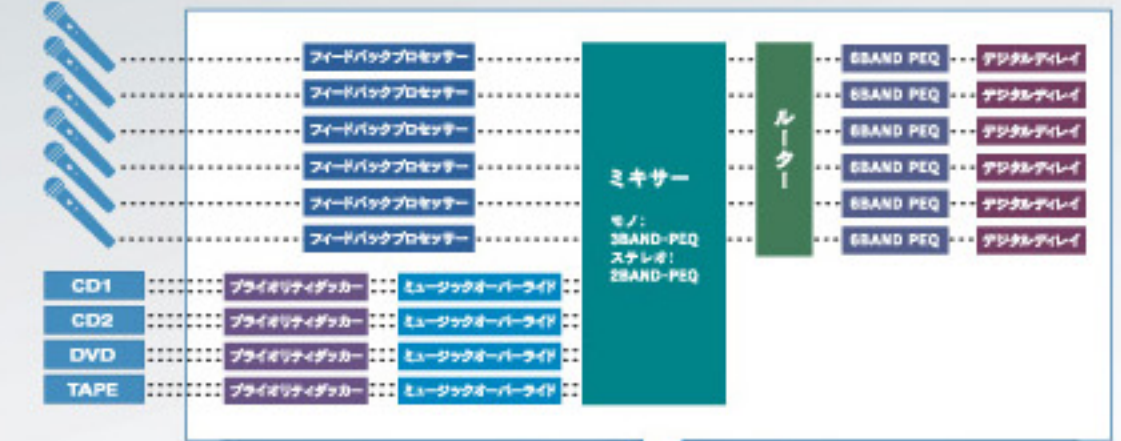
フィードバックプロセッサー
フィードバックプロセッサー
フィードバックプロセッサー
フィードバックプロセッサー
フィードバックプロセッサー
フィードバックプロセッサー

CD1
CD2
DVD
TAPE

プライオリティダッカー
プライオリティダッカー
プライオリティダッカー
プライオリティダッカー

ミュージックオーバーライド
ミュージックオーバーライド
ミュージックオーバーライド
ミュージックオーバーライド

ミキサー

モノ：
3BAND-PEQ
ステレオ：
2BAND-PEQ

ルーター

6BAND PEQ
6BAND PEQ
6BAND PEQ
6BAND PEQ
6BAND PEQ
6BAND PEQ

デジタルディレイ
デジタルディレイ
デジタルディレイ
デジタルディレイ
デジタルディレイ
デジタルディレイ